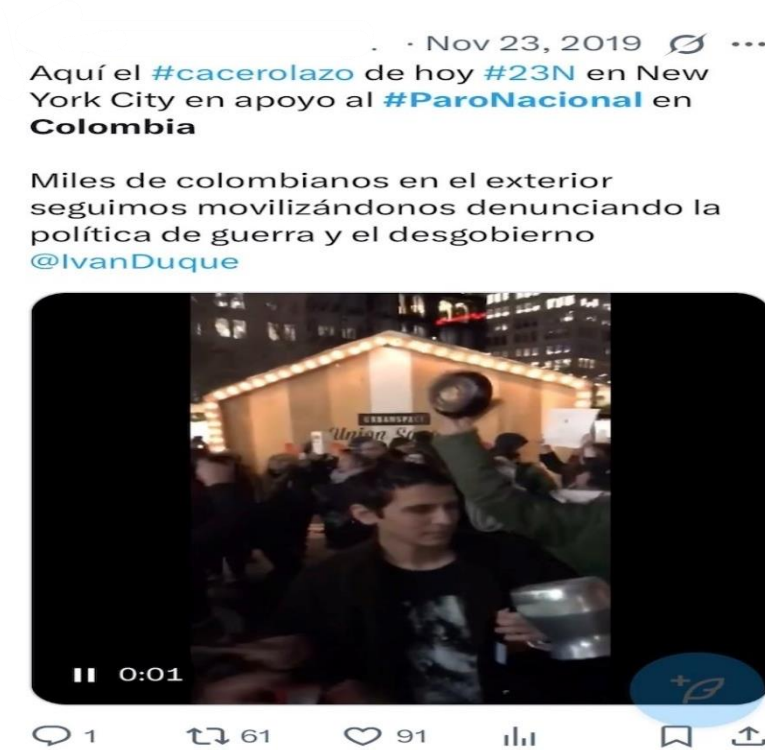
· Nov 23, 2019

Aquí el #cacerolazo de hoy #23N en New York City en apoyo al #ParoNacional en Colombia

Miles de colombianos en el exterior seguimos movilizándonos denunciando la política de guerra y el desgobierno @IvanDuque

URBANSPACE
Union Sq

0:01

1 61 91